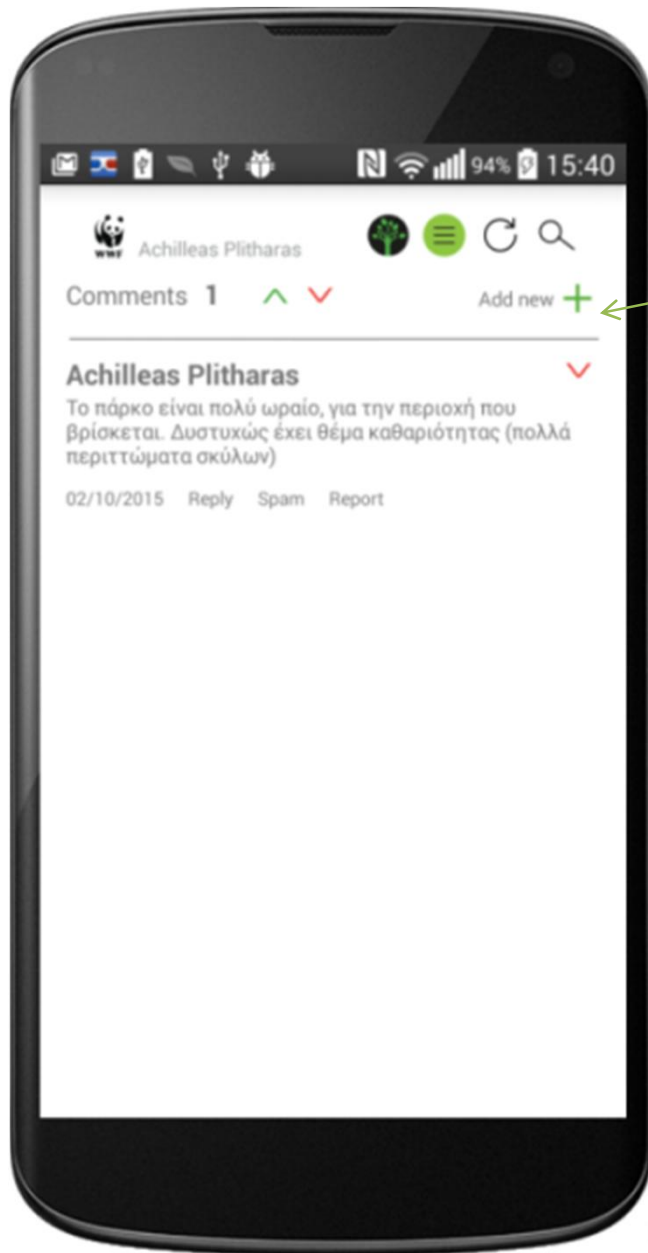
94% 15:40

WWF Achilleas Plitharas

Comments 1

Add new +

Achilleas Plitharas

Το πάρκο είναι πολύ ωραίο, για την περιοχή που βρίσκεται. Δυστυχώς έχει θέμα καθαριότητας (πολλά περιττώματα σκύλων)

02/10/2015 Reply Spam Report